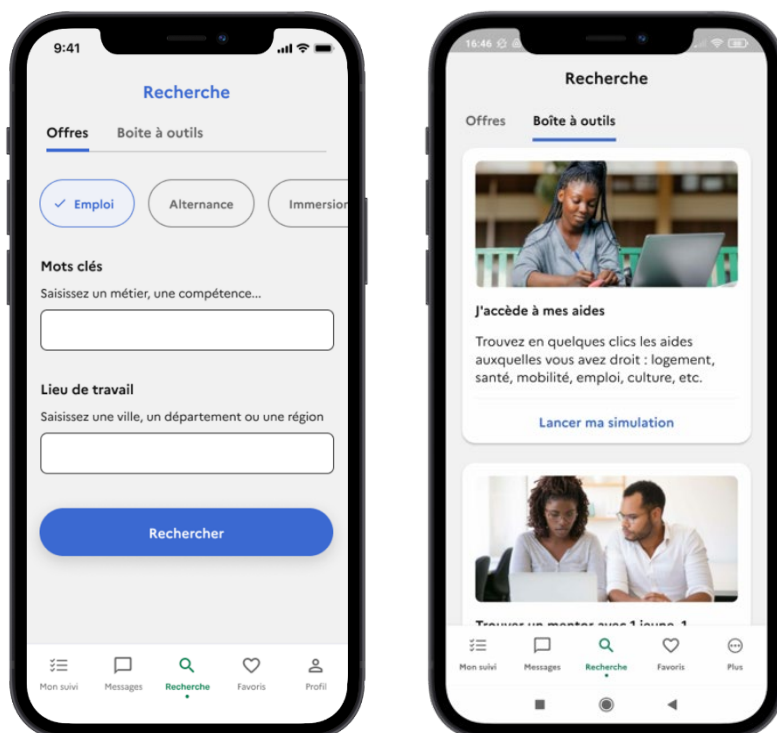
9:41

Recherche

Offres Boite à outils

✓ Emploi Alternance Immersion

Mots clés

Saisissez un métier, une compétence...

Lieu de travail

Saisissez une ville, un département ou une région

Rechercher

Mon suivi Messages Recherche Favoris Profil

16:46

Recherche

Offres Boite à outils

J'accède à mes aides

Trouvez en quelques clics les aides auxquelles vous avez droit : logement, santé, mobilité, emploi, culture, etc.

Lancer ma simulation

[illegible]

Mon suivi Messages Recherche Favoris Plus